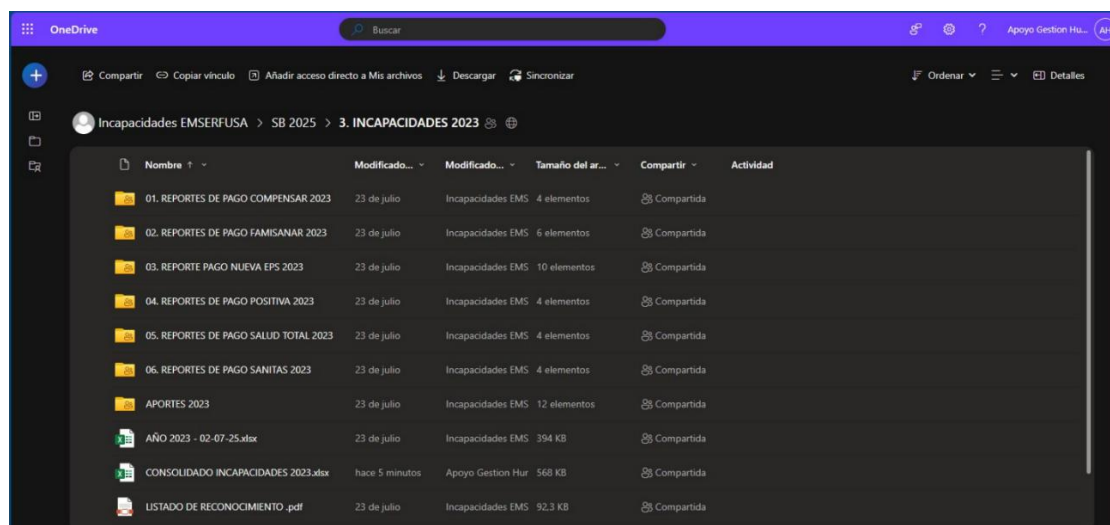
OneDrive

Buscar

Apoyo Gestion Hu... AH

Compartir Copiar vínculo Añadir acceso directo a Mis archivos Descargar Sincronizar

Ordenar Detalles

Incapacidades EMSERFUSA > SB 2025 > 3. INCAPACIDADES 2023

| Nombre ↑ | Modificado... | Modificado... | Tamaño del ar... | Compartir | Actividad |
|---|---|---|---|---|---|
| 01. REPORTES DE PAGO COMPENSAR 2023 | 23 de julio | Incapacidades EMS | 4 elementos | Compartida | |
| 02. REPORTES DE PAGO FAMISANAR 2023 | 23 de julio | Incapacidades EMS | 6 elementos | Compartida | |
| 03. REPORTE PAGO NUEVA EPS 2023 | 23 de julio | Incapacidades EMS | 10 elementos | Compartida | |
| 04. REPORTES DE PAGO POSITIVA 2023 | 23 de julio | Incapacidades EMS | 4 elementos | Compartida | |
| 05. REPORTES DE PAGO SALUD TOTAL 2023 | 23 de julio | Incapacidades EMS | 4 elementos | Compartida | |
| 06. REPORTES DE PAGO SANITAS 2023 | 23 de julio | Incapacidades EMS | 4 elementos | Compartida | |
| APORTES 2023 | 23 de julio | Incapacidades EMS | 12 elementos | Compartida | |
| AÑO 2023 - 02-07-25.xlsx | 23 de julio | Incapacidades EMS | 394 KB | Compartida | |
| CONSOLIDADO INCAPACIDADES 2023.xlsx | hace 5 minutos | Apoyo Gestion Hur | 568 KB | Compartida | |
| LISTADO DE RECONOCIMIENTO .pdf | 23 de julio | Incapacidades EMS | 92,3 KB | Compartida | |